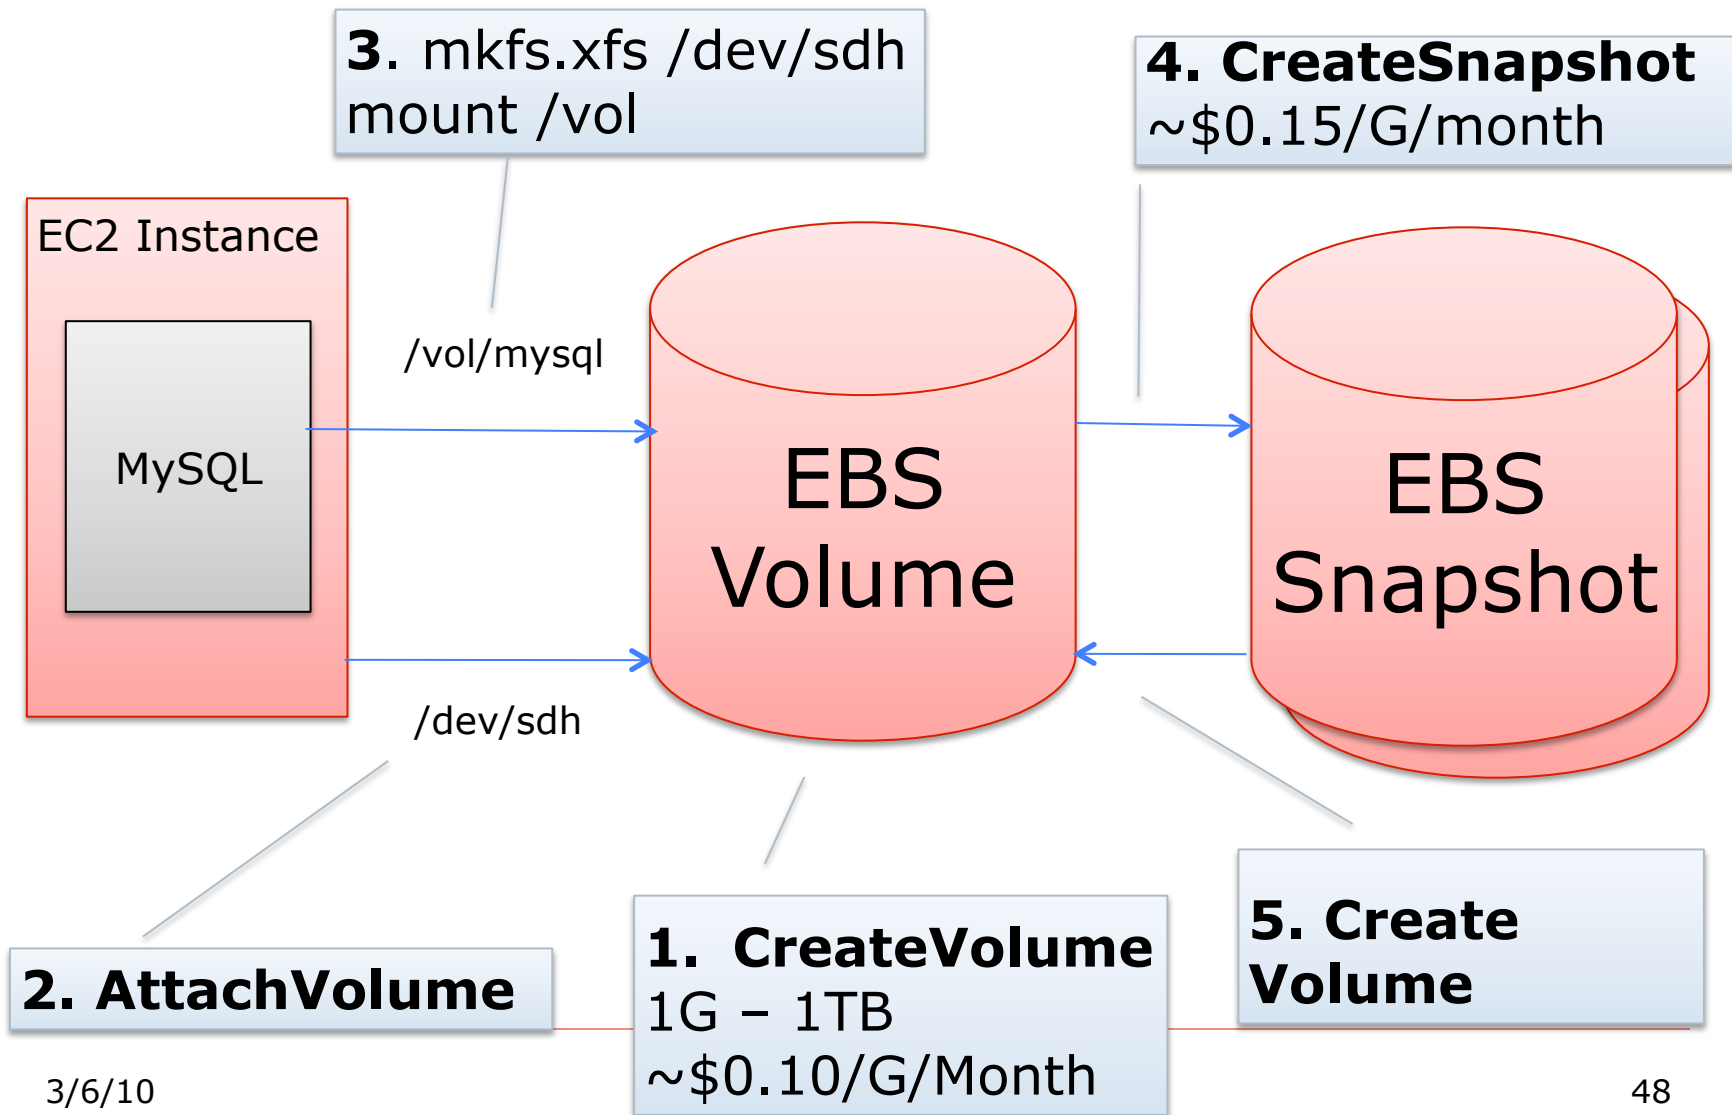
3. mkfs.xfs /dev/sdh
mount /vol

4. CreateSnapshot
~\$0.15/G/month

EC2 Instance

MySQL

/vol/mysql

EBS
Volume

EBS
Snapshot

/dev/sdh

2. AttachVolume

1. CreateVolume
1G – 1TB
~\$0.10/G/Month

5. Create
Volume

3/6/10

48